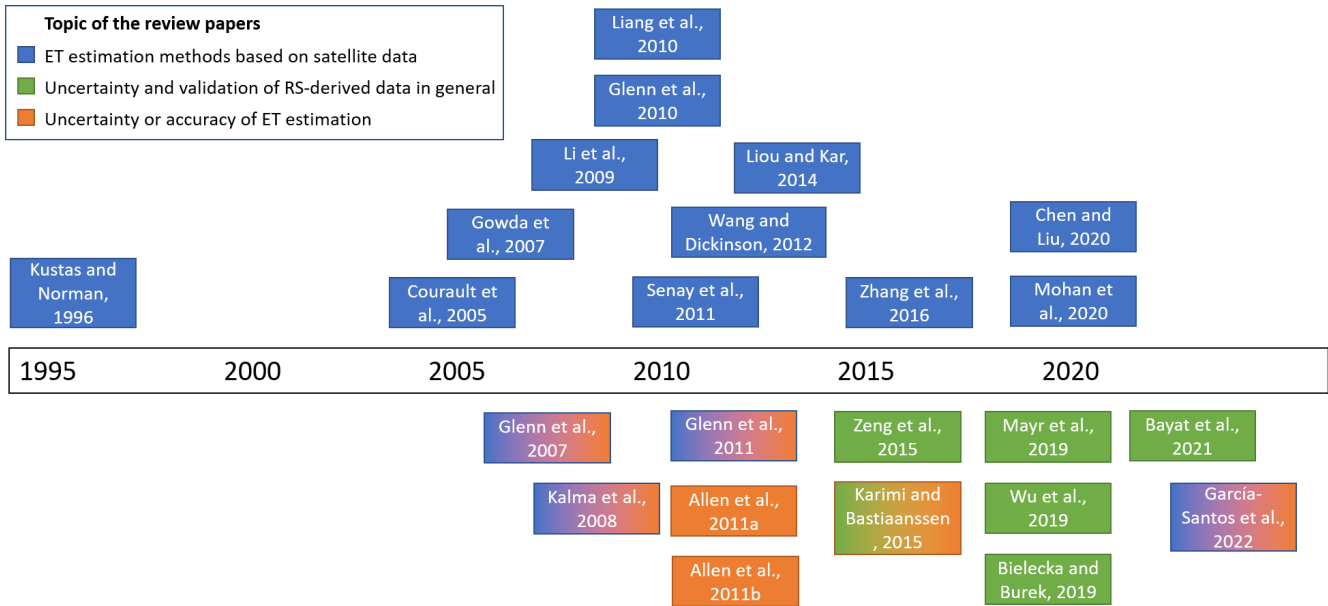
Topic of the review papers
ET estimation methods based on satellite data
Uncertainty and validation of RS-derived data in general
Uncertainty or accuracy of ET estimation

Liang et al., 2010

Glenn et al., 2010

Li et al., 2009

Liou and Kar, 2014

Gowda et al., 2007

Wang and Dickinson, 2012

Chen and Liu, 2020

Kustas and Norman, 1996

Courault et al., 2005

Senay et al., 2011

Zhang et al., 2016

Mohan et al., 2020

1995 2000 2005 2010 2015 2020

Glenn et al., 2007

Glenn et al., 2011

Zeng et al., 2015

Mayr et al., 2019

Bayat et al., 2021

Kalma et al., 2008

Allen et al., 2011a

Karimi and Bastiaanssen , 2015

Wu et al., 2019

García-Santos et al., 2022

Allen et al., 2011b

Bielecka and Burek, 2019